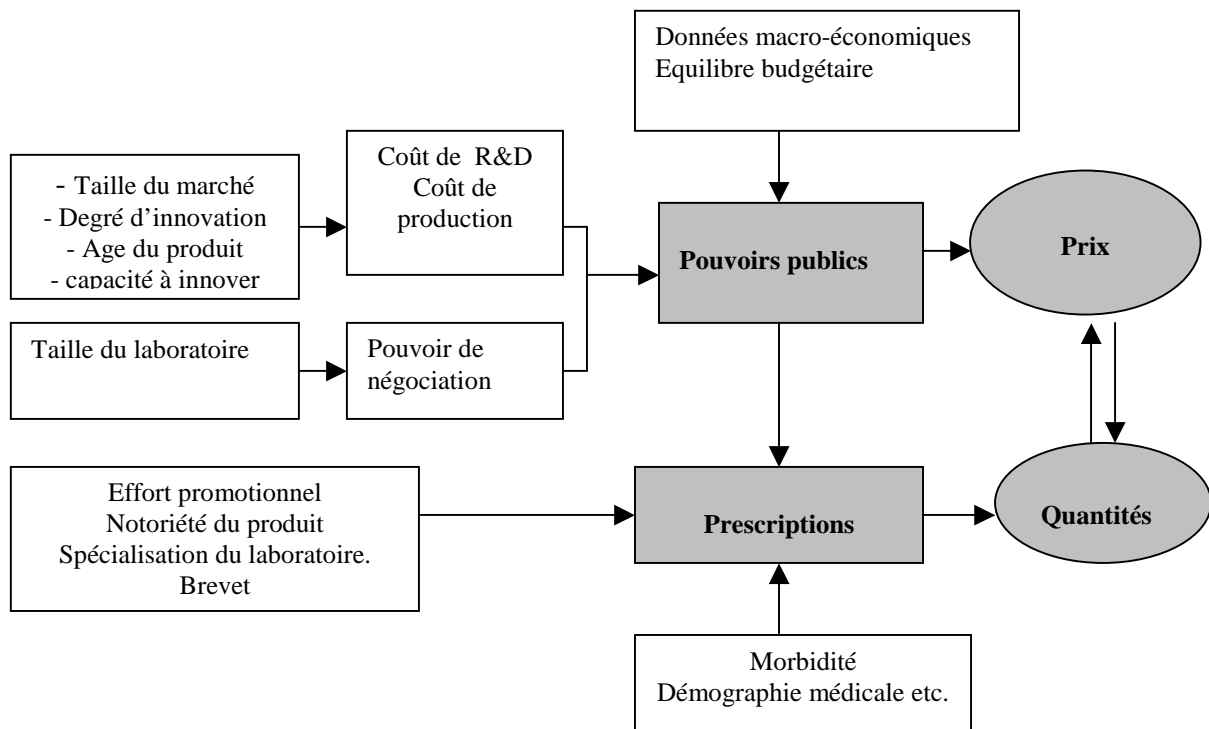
Données macro-économiques
Equilibre budgétaire

- Taille du marché
- Degré d'innovation
- Age du produit
- capacité à innover

Coût de R&D
Coût de production

Pouvoirs publics

Prix

Taille du laboratoire

Pouvoir de négociation

Effort promotionnel
Notoriété du produit
Spécialisation du laboratoire.
Brevet

Prescriptions

Quantités

Morbidité
Démographie médicale etc.